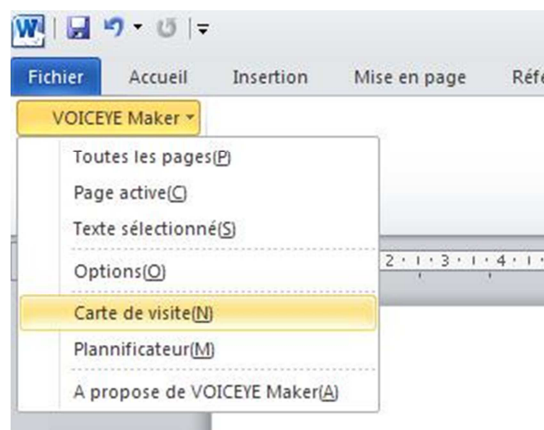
W

Fichier Accueil Insertion Mise en page Réf

VOICEYE Maker

Toutes les pages(P)
Page active(C)
Texte sélectionné(S)
Options(O)
Carte de visite(N)
Plannificateur(M)
A propose de VOICEYE Maker(A)

2 · 1 · 3 · 1 · 4 · 1 ·